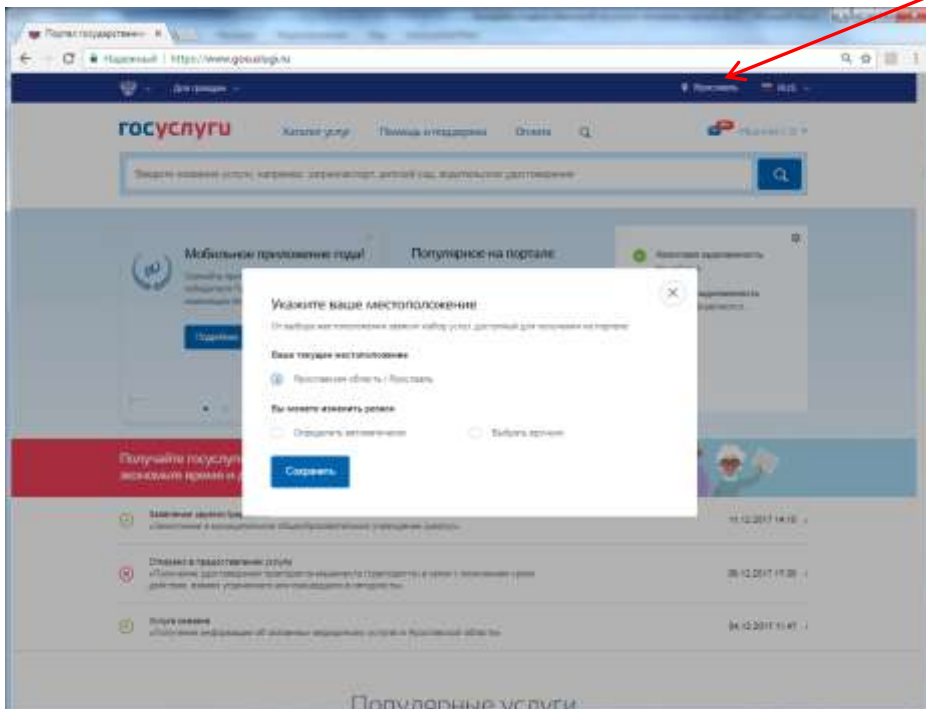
Портал государственн... ×

Надежный | https://www.gosuslugi.ru

Для граждан

Ярославль

RUS

госуслуги

Каталог услуг

Помощь и поддержка

Оплата

Введите название услуги, например: загранпаспорт, детский сад, водительское удостоверение

Мобильное приложение года!

Популярное на портале

Подробнее

Получайте госуслуги
экономьте время и д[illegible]

Укажите ваше местоположение

От выбора местоположения зависит набор услуг, доступный для получения на портале

Ваше текущее местоположение

Ярославская область / Ярославль

Вы можете изменить регион

Определять автоматически

Выбрать вручную

Сохранить

Заявление зарегистрировано

11.12.2017 14:10

Отказано в предоставлении услуги

08.12.2017 17:35

Услуга оказана

04.12.2017 11:47

Популярные услуги